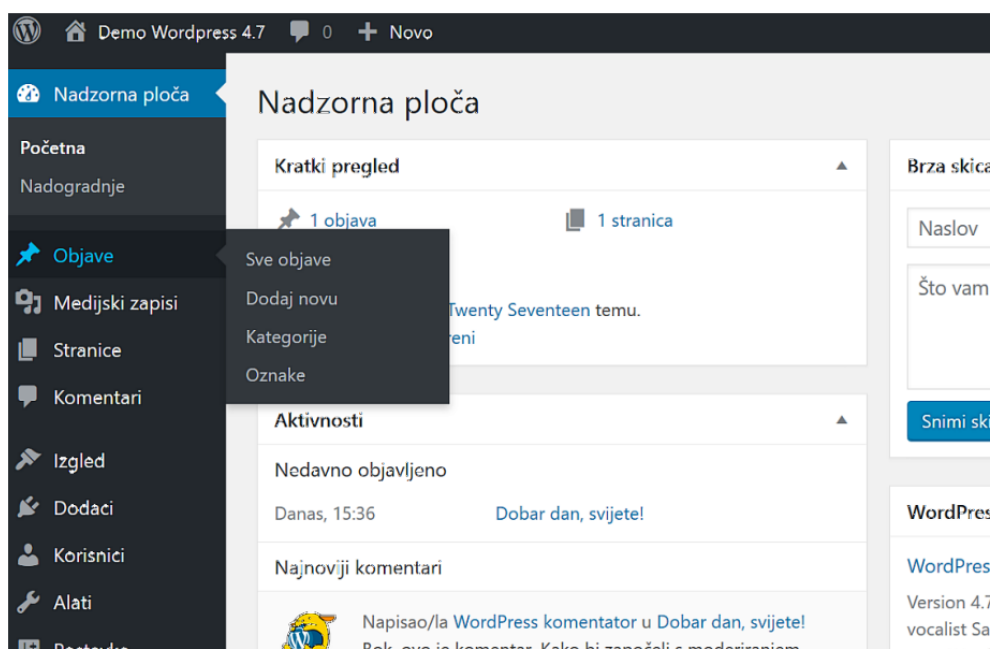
Demo Wordpress 4.7 0 Novo

Nadzorna ploča

Početna

Nadogradnje

Objave

Medijski zapisi

Stranice

Komentari

Izgled

Dodaci

Korisnici

Alati

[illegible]

Sve objave

Dodaj novu

Kategorije

Oznake

Nadzorna ploča

Kratki pregled

1 objava

1 stranica

Twenty Seventeen temu.

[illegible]reni

Aktivnosti

Nedavno objavljeno

Danas, 15:36

Dobar dan, svijete!

Najnoviji komentari

Napisao/la WordPress komentator u Dobar dan, svijete!

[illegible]

Brza skic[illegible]

Naslov

Što vam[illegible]

Snimi sk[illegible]

WordPres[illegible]

WordPres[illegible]

Version 4.7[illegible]

vocalist Sa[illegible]